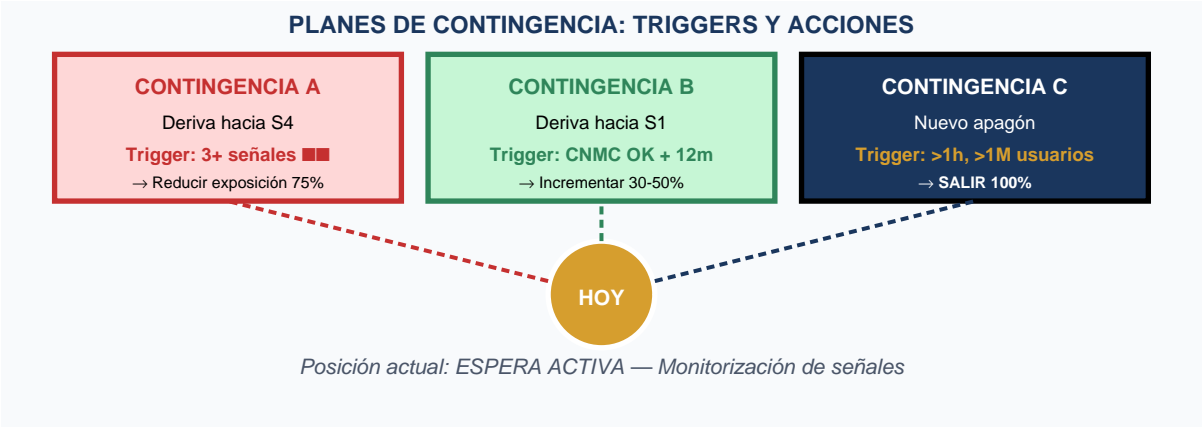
PLANES DE CONTINGENCIA: TRIGGERS Y ACCIONES

CONTINGENCIA A
Deriva hacia S4
Trigger: 3+ señales ■■
→ Reducir exposición 75%

CONTINGENCIA B
Deriva hacia S1
Trigger: CNMC OK + 12m
→ Incrementar 30-50%

CONTINGENCIA C
Nuevo apagón
Trigger: >1h, >1M usuarios
→ SALIR 100%

HOY

Posición actual: ESPERA ACTIVA — Monitorización de señales